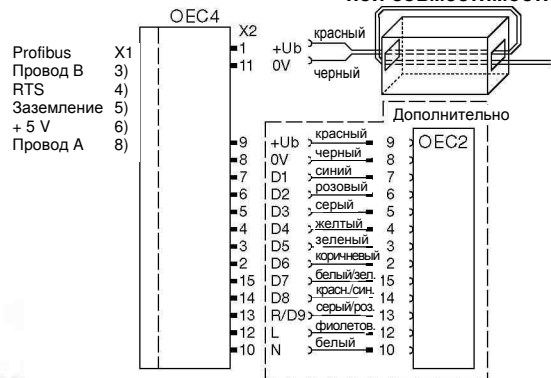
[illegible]

OEC4

X2
1 +Ub красный
11 0V черный

Profibus X1
Провод B 3)
RTS 4)
Заземление 5)
+ 5 V 6)
Провод A 8)

Дополнительно

OEC2

| | | | |
|---|---|---|---|
| 9 | +Ub | красный | 9 |
| 8 | 0V | черный | 8 |
| 7 | D1 | синий | 7 |
| 6 | D2 | розовый | 6 |
| 5 | D3 | серый | 5 |
| 4 | D4 | желтый | 4 |
| 3 | D5 | зеленый | 3 |
| 2 | D6 | коричневый | 2 |
| 15 | D7 | белый/зел. | 15 |
| 14 | D8 | красн./син. | 14 |
| 13 | R/D9 | серый/роз. | 13 |
| 12 | L | фиолетов. | 12 |
| 10 | N | белый | 10 |